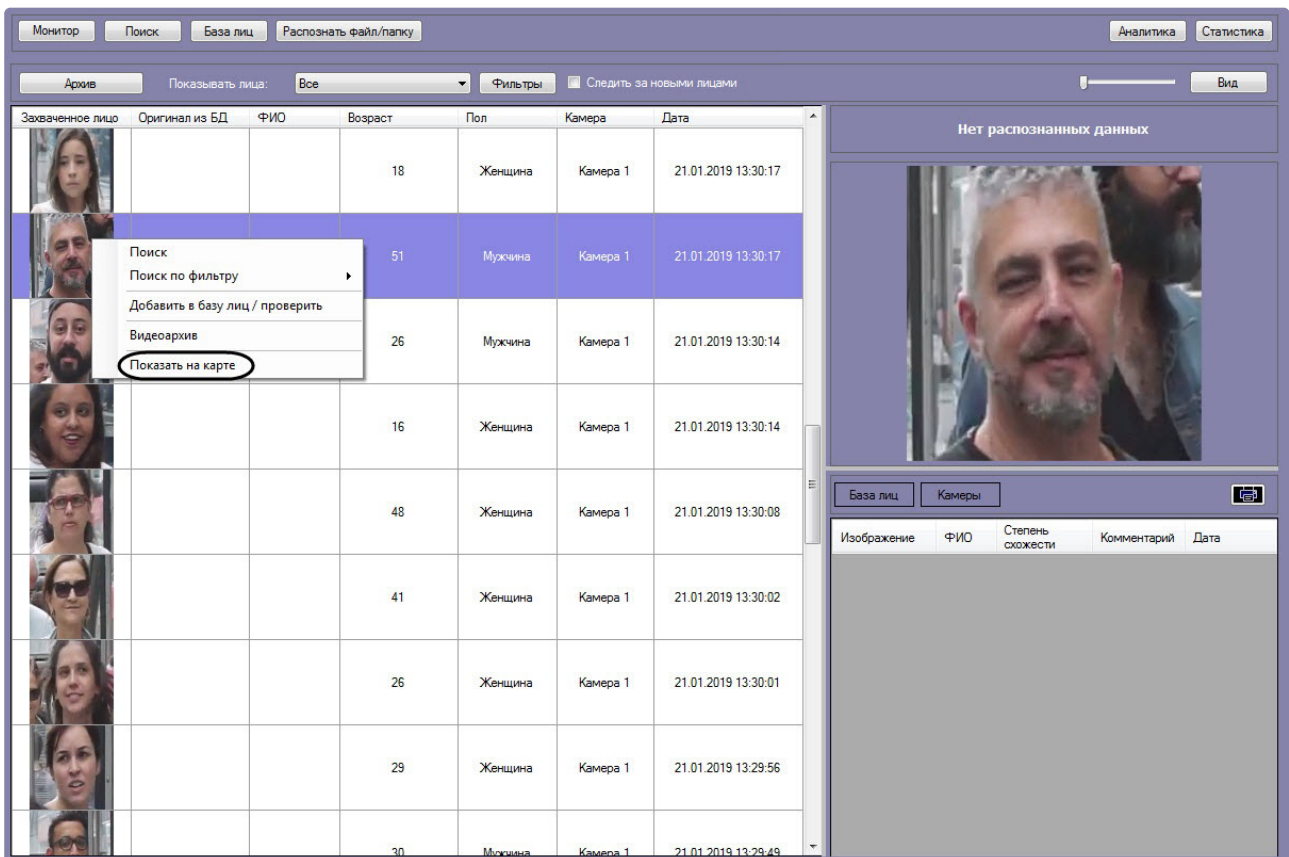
Монитор Поиск База лиц Распознать файл/папку

Аналитика Статистика

Архив Показывать лица: Все Фильтры Следить за новыми лицами

Вид

| Захваченное лицо | Оригинал из БД | ФИО | Возраст | Пол | Камера | Дата |
|---|---|---|---|---|---|---|
| | | | 18 | Женщина | Камера 1 | 21.01.2019 13:30:17 |
| | | | 51 | Мужчина | Камера 1 | 21.01.2019 13:30:17 |
| | | | 26 | Мужчина | Камера 1 | 21.01.2019 13:30:14 |
| | | | 16 | Женщина | Камера 1 | 21.01.2019 13:30:14 |
| | | | 48 | Женщина | Камера 1 | 21.01.2019 13:30:08 |
| | | | 41 | Женщина | Камера 1 | 21.01.2019 13:30:02 |
| | | | 26 | Женщина | Камера 1 | 21.01.2019 13:30:01 |
| | | | 29 | Женщина | Камера 1 | 21.01.2019 13:29:56 |
| | | | 30 | Мужчина | Камера 1 | 21.01.2019 13:29:49 |

Поиск
Поиск по фильтру
Добавить в базу лиц / проверить
Видеоархив
Показать на карте

Нет распознанных данных

База лиц Камеры

| Изображение | ФИО | Степень схожести | Комментарий | Дата |
|---|---|---|---|---|